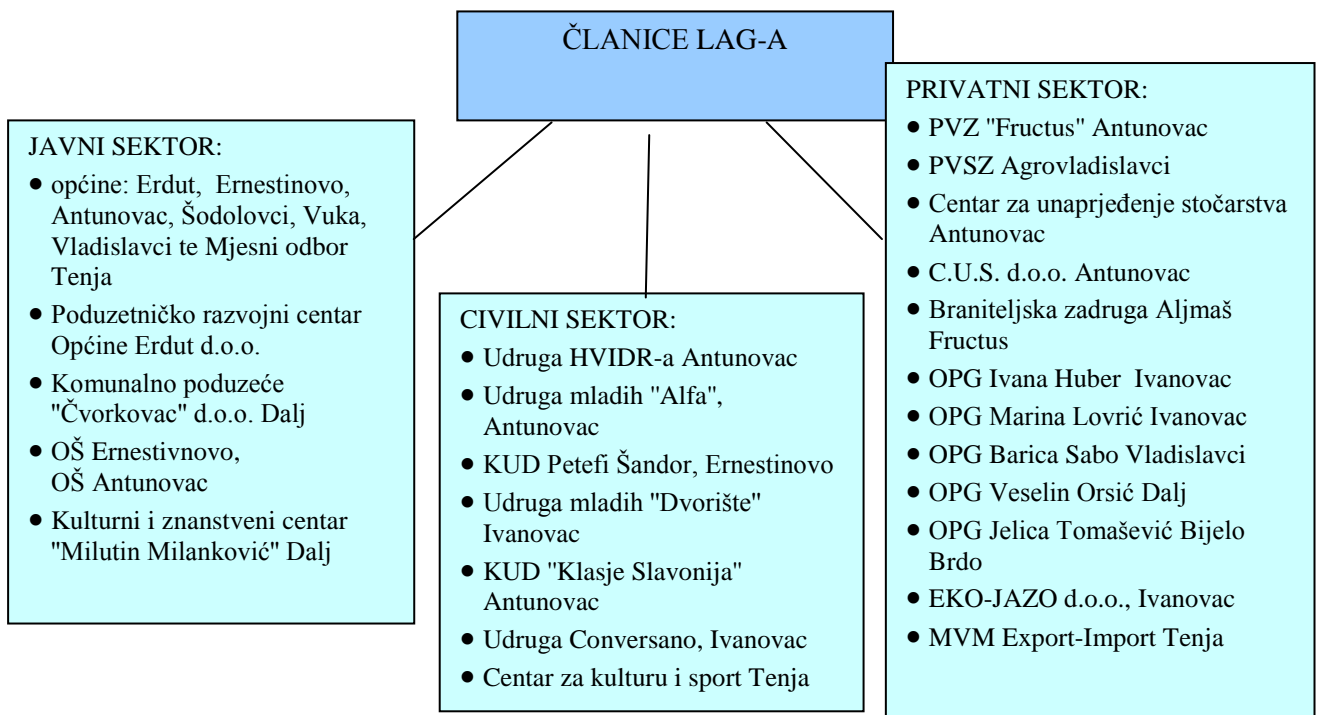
ČLANICE LAG-A

JAVNI SEKTOR:
- općine: Erdut, Ernestinovo, Antunovac, Šodolovci, Vuka, Vladislavci te Mjesni odbor Tenja
- Poduzetničko razvojni centar Općine Erdut d.o.o.
- Komunalno poduzeće "Čvorkovac" d.o.o. Dalj
- OŠ Ernestivnovo, OŠ Antunovac
- Kulturni i znanstveni centar "Milutin Milanković" Dalj

CIVILNI SEKTOR:
- Udruga HVIDR-a Antunovac
- Udruga mladih "Alfa", Antunovac
- KUD Petefi Šandor, Ernestinovo
- Udruga mladih "Dvorište" Ivanovac
- KUD "Klasje Slavonija" Antunovac
- Udruga Conversano, Ivanovac
- Centar za kulturu i sport Tenja

PRIVATNI SEKTOR:
- PVZ "Fructus" Antunovac
- PVSZ Agrovladislavci
- Centar za unaprjeđenje stočarstva Antunovac
- C.U.S. d.o.o. Antunovac
- Braniteljska zadruga Aljmaš Fructus
- OPG Ivana Huber Ivanovac
- OPG Marina Lovrić Ivanovac
- OPG Barica Sabo Vladislavci
- OPG Veselin Orsić Dalj
- OPG Jelica Tomašević Bijelo Brdo
- EKO-JAZO d.o.o., Ivanovac
- MVM Export-Import Tenja